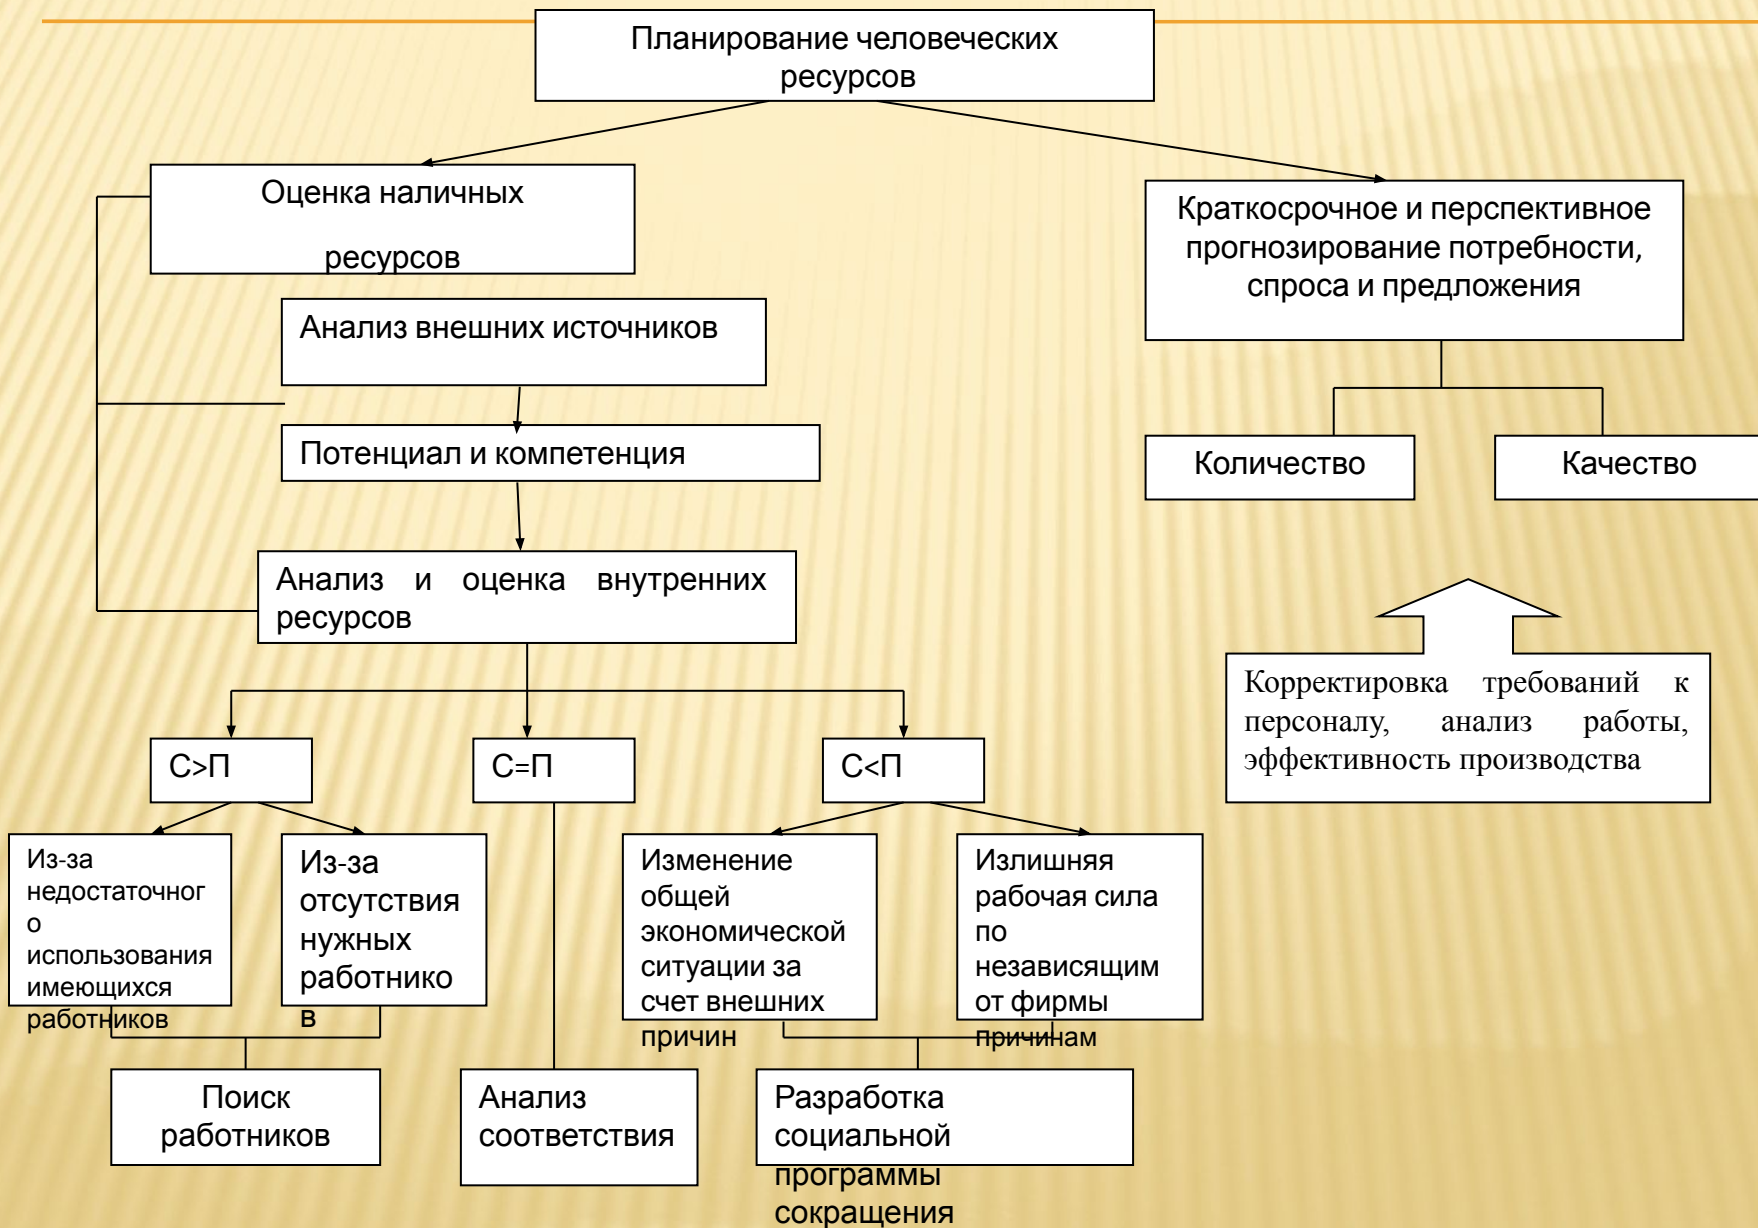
Планирование человеческих ресурсов

Оценка наличных

ресурсов

Краткосрочное и перспективное прогнозирование потребности, спроса и предложения

Анализ внешних источников

Потенциал и компетенция

Количество

Качество

Анализ и оценка внутренних ресурсов

Корректировка требований к персоналу, анализ работы, эффективность производства

С>П

С=П

С<П

Из-за недостаточног о использования имеющихся работников

Из-за отсутствия нужных работнико в

Изменение общей экономической ситуации за счет внешних причин

Излишняя рабочая сила по независящим от фирмы причинам

Поиск работников

Анализ соответствия

Разработка социальной программы сокращения